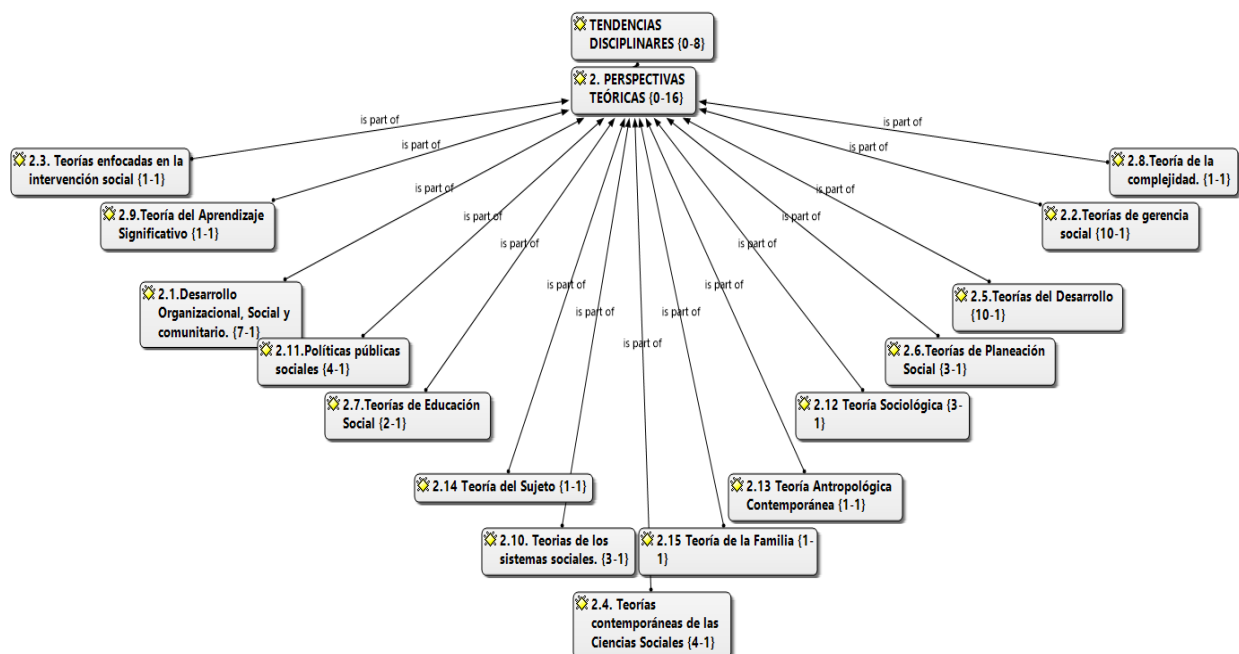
TENDENCIAS DISCIPLINARES {0-8}

2. PERSPECTIVAS TEÓRICAS {0-16}

is part of
is part of
is part of
is part of
is part of
is part of
is part of
is part of
is part of
is part of
is part of
is part of
is part of
is part of

2.3. Teorías enfocadas en la intervención social {1-1}

2.8.Teoría de la complejidad. {1-1}

2.9.Teoría del Aprendizaje Significativo {1-1}

2.2.Teorías de gerencia social {10-1}

2.1.Desarrollo Organizacional, Social y comunitario. {7-1}

2.5.Teorías del Desarrollo {10-1}

2.11.Políticas públicas sociales {4-1}

2.6.Teorías de Planeación Social {3-1}

2.7.Teorías de Educación Social {2-1}

2.12 Teoría Sociológica {3-1}

2.14 Teoría del Sujeto {1-1}

2.13 Teoría Antropológica Contemporánea {1-1}

2.10. Teorias de los sistemas sociales. {3-1}

2.15 Teoría de la Familia {1-1}

2.4. Teorías contemporáneas de las Ciencias Sociales {4-1}